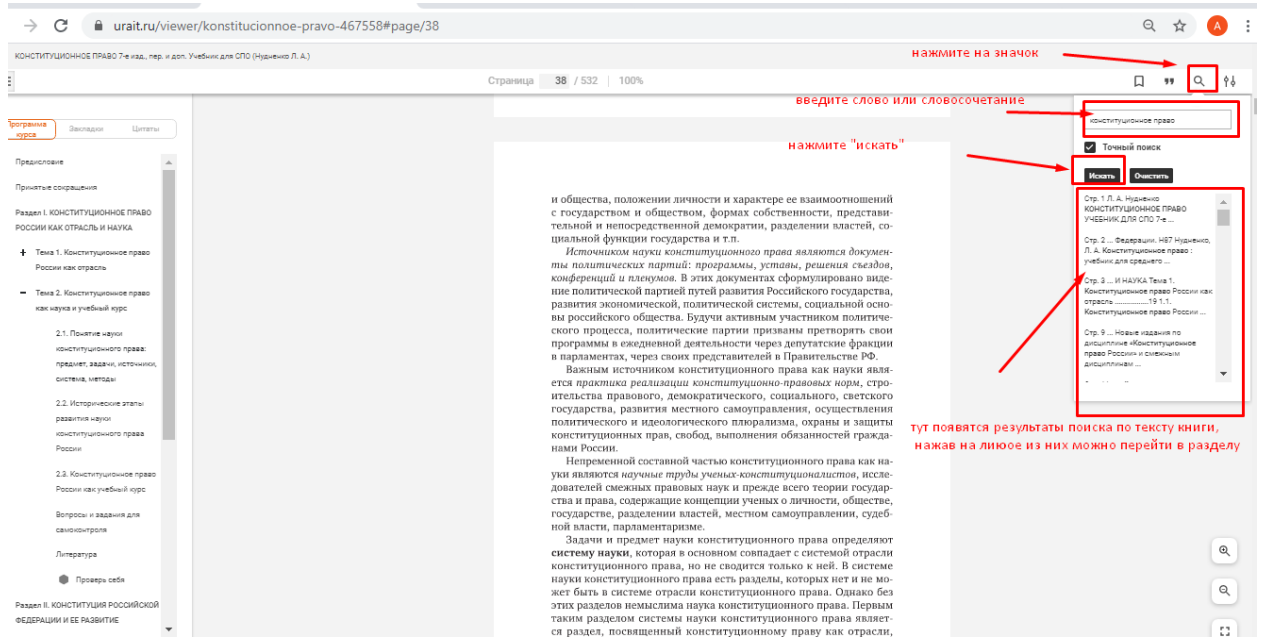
urait.ru/viewer/konstitucionnoe-pravo-467558#page/38

A

КОНСТИТУЦИОННОЕ ПРАВО 7-е изд., пер. и доп. Учебник для СПО (Нудненко Л. А.)

нажмите на значок

Страница 38 / 532 | 100%

Программа курса | Закладки | Цитаты

Предисловие

Принятые сокращения

Раздел I. КОНСТИТУЦИОННОЕ ПРАВО РОССИИ КАК ОТРАСЛЬ И НАУКА

+ Тема 1. Конституционное право России как отрасль

− Тема 2. Конституционное право как наука и учебный курс

2.1. Понятие науки конституционного права: предмет, задачи, источники, система, методы

2.2. Исторические этапы развития науки конституционного права России

2.3. Конституционное право России как учебный курс

Вопросы и задания для самоконтроля

Литература

Проверь себя

Раздел II. КОНСТИТУЦИЯ РОССИЙСКОЙ ФЕДЕРАЦИИ И ЕЕ РАЗВИТИЕ

и общества, положении личности и характере ее взаимоотношений с государством и обществом, формах собственности, представительной и непосредственной демократии, разделении властей, социальной функции государства и т.п.

*Источником науки конституционного права являются документы политических партий: программы, уставы, решения съездов, конференций и пленумов.* В этих документах сформулировано видение политической партией путей развития Российского государства, развития экономической, политической системы, социальной основы российского общества. Будучи активным участником политического процесса, политические партии призваны претворять свои программы в ежедневной деятельности через депутатские фракции в парламентах, через своих представителей в Правительстве РФ.

Важным источником конституционного права как науки является *практика реализации конституционно-правовых норм*, строительства правового, демократического, социального, светского государства, развития местного самоуправления, осуществления политического и идеологического плюрализма, охраны и защиты конституционных прав, свобод, выполнения обязанностей гражданами России.

Непременной составной частью конституционного права как науки являются *научные труды ученых-конституционалистов*, исследователей смежных правовых наук и прежде всего теории государства и права, содержащие концепции ученых о личности, обществе, государстве, разделении властей, местном самоуправлении, судебной власти, парламентаризме.

Задачи и предмет науки конституционного права определяют **систему науки**, которая в основном совпадает с системой отрасли конституционного права, но не сводится только к ней. В системе науки конституционного права есть разделы, которых нет и не может быть в системе отрасли конституционного права. Однако без этих разделов немыслима наука конституционного права. Первым таким разделом системы науки конституционного права является раздел, посвященный конституционному праву как отрасли,

введите слово или словосочетание

конституционное право

Точный поиск

нажмите "искать"

Искать | Очистить

Стр. 1 Л. А. Нудненко КОНСТИТУЦИОННОЕ ПРАВО УЧЕБНИК ДЛЯ СПО 7-е ...

Стр. 2 ... Федерации. Н67 Нудненко, Л. А. Конституционное право : учебник для среднего ...

Стр. 3 ... И НАУКА Тема 1. Конституционное право России как отрасль ..................19 1.1. Конституционное право России ...

Стр. 9 ... Новые издания по дисциплине «Конституционное право России» и смежным дисциплинам ...

тут появятся результаты поиска по тексту книги, нажав на лиюое из них можно перейти в разделу